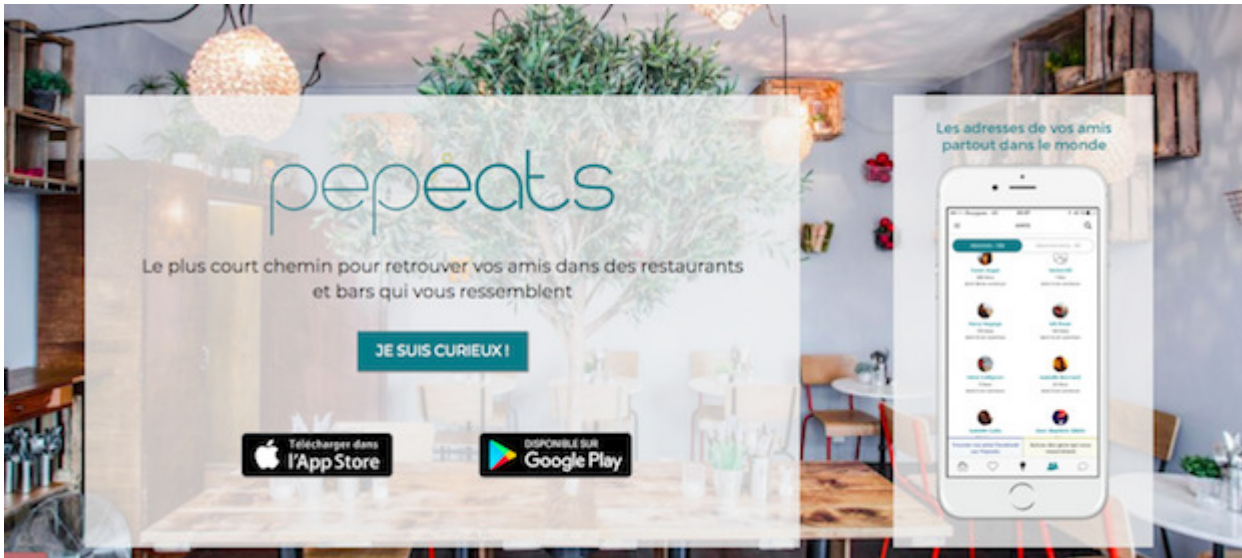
pepeats

Le plus court chemin pour retrouver vos amis dans des restaurants et bars qui vous ressemblent

JE SUIS CURIEUX !

Télécharger dans l'App Store

DISPONIBLE SUR Google Play

Les adresses de vos amis partout dans le monde

amis

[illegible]